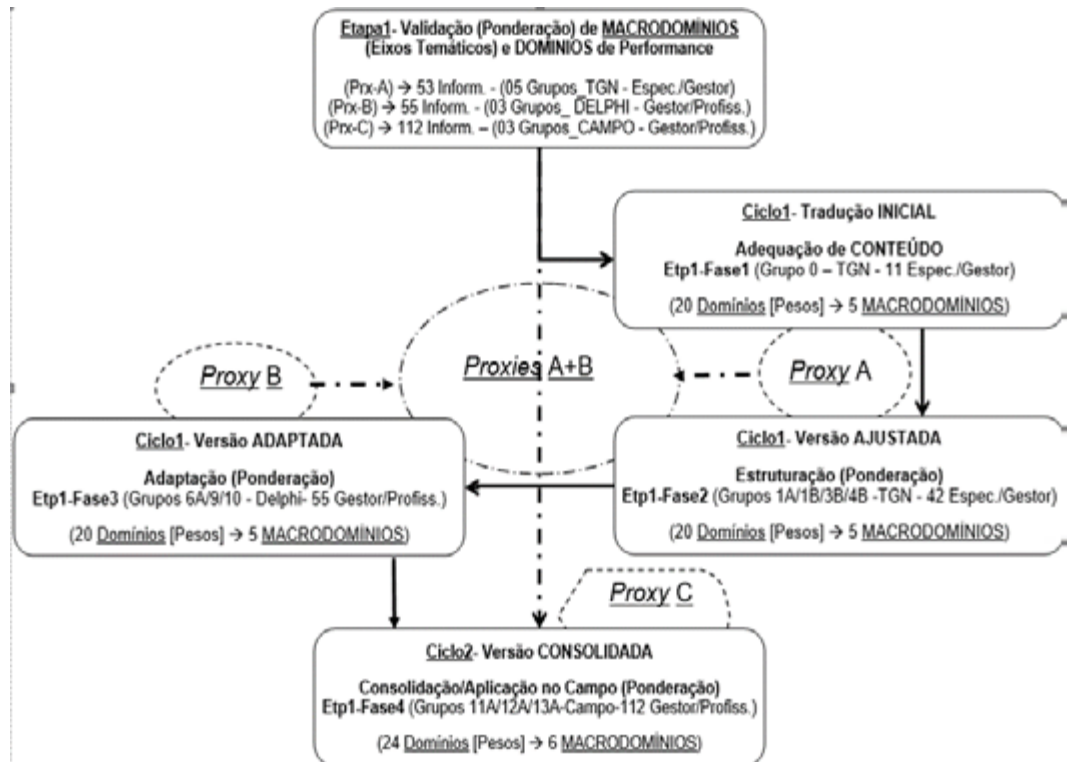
Etapa1- Validação (Ponderação) de MACRODOMÍNIOS (Eixos Temáticos) e DOMÍNIOS de Performance

(Prx-A) → 53 Inform. - (05 Grupos_TGN - Espec./Gestor)
(Prx-B) → 55 Inform. - (03 Grupos_ DELPHI - Gestor/Profiss.)
(Prx-C) → 112 Inform. – (03 Grupos_CAMPO - Gestor/Profiss.)

Ciclo1- Tradução INICIAL

Adequação de CONTEÚDO
Etp1-Fase1 (Grupo 0 – TGN - 11 Espec./Gestor)

(20 Domínios [Pesos] → 5 MACRODOMÍNIOS)

Proxy B

Proxies A+B

Proxy A

Ciclo1- Versão ADAPTADA

Adaptação (Ponderação)
Etp1-Fase3 (Grupos 6A/9/10 - Delphi- 55 Gestor/Profiss.)

(20 Domínios [Pesos] → 5 MACRODOMÍNIOS)

Ciclo1- Versão AJUSTADA

Estruturação (Ponderação)
Etp1-Fase2 (Grupos 1A/1B/3B/4B -TGN - 42 Espec./Gestor)

(20 Domínios [Pesos] → 5 MACRODOMÍNIOS)

Proxy C

Ciclo2- Versão CONSOLIDADA

Consolidação/Aplicação no Campo (Ponderação)
Etp1-Fase4 (Grupos 11A/12A/13A-Campo-112 Gestor/Profiss.)

(24 Domínios [Pesos] → 6 MACRODOMÍNIOS)